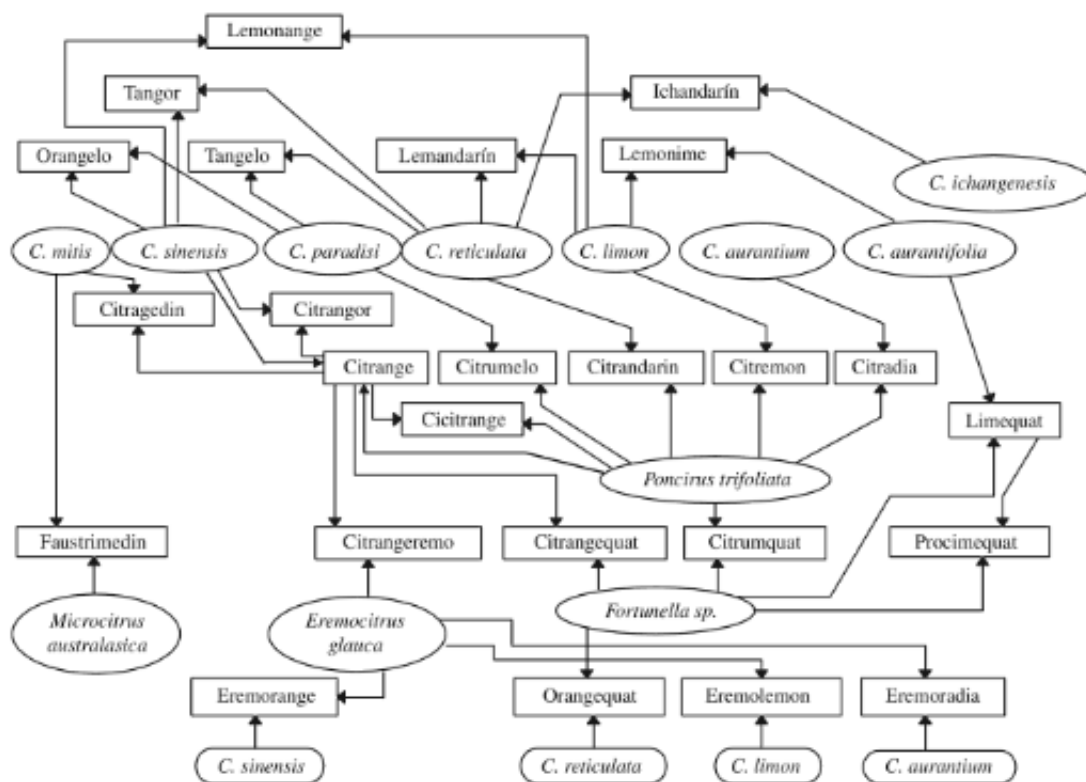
Lemonange

Tangor

Ichandarín

Orangelo

Tangelo

Lemandarín

Lemonime

C. ichangenesis

C. mitis

C. sinensis

C. paradisi

C. reticulata

C. limon

C. aurantium

C. aurantifolia

Citragedin

Citrangor

Citrange

Citrumelo

Citrandarin

Citremon

Citradia

Cicitrange

Limequat

Poncirus trifoliata

Faustrimedin

Citrangeremo

Citrangequat

Citrumquat

Procimequat

Microcitrus australasica

Eremocitrus glauca

Fortunella sp.

Eremorange

Orangequat

Eremolemon

Eremoradia

C. sinensis

C. reticulata

C. limon

C. aurantium